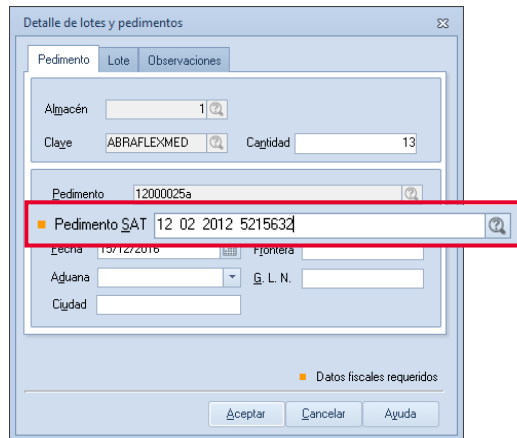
Detalle de lotes y pedimentos

Pedimento | Lote | Observaciones

Almacén 1

Clave ABRAFLEXMED Cantidad 13

Pedimento 12000025a

Pedimento SAT 12 02 2012 5215632

Fecha 15/12/2016 Frontera

Aduana G. L. N.

Ciudad

Datos fiscales requeridos

Aceptar | Cancelar | Ayuda